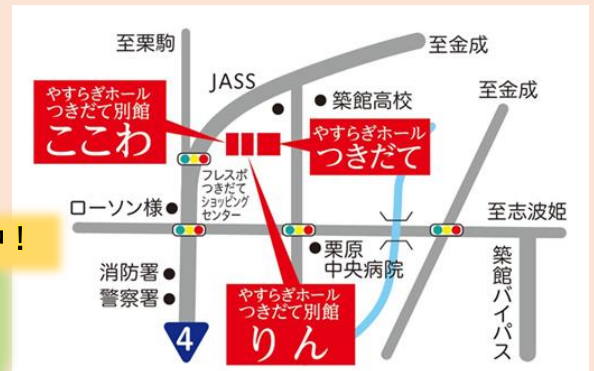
至栗駒

至金成

JASS

築館高校

至金成

やすらぎホール
つきだて別館
ここわ

やすらぎホール
つきだて

フレスポ
つきだて
ショッピング
センター

ローソン様

至志波姫

ぃ!

栗原
中央病院

消防署

警察署

やすらぎホール
つきだて別館
りん

築館バイパス

4